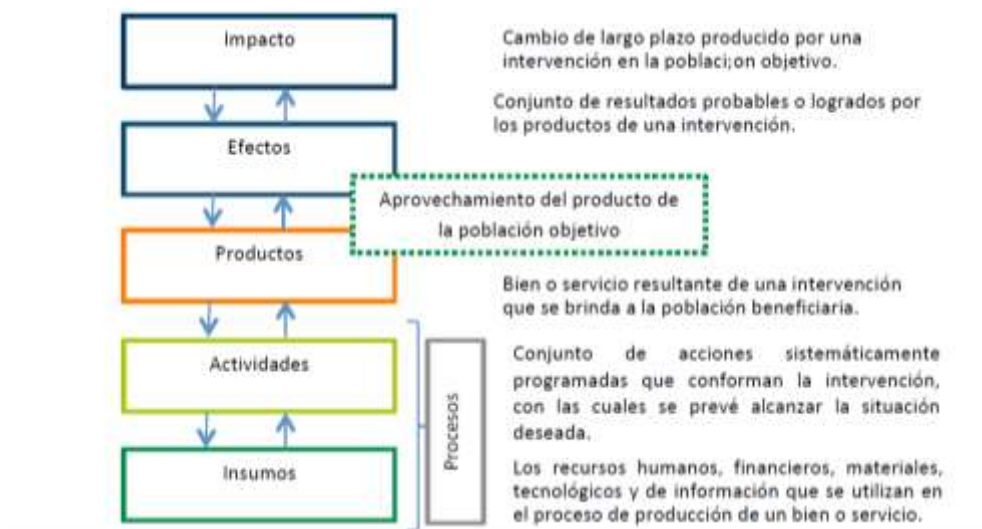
Impacto

Cambio de largo plazo producido por una intervención en la poblaci;on objetivo.

Efectos

Conjunto de resultados probables o logrados por los productos de una intervención.

Aprovechamiento del producto de la población objetivo

Productos

Bien o servicio resultante de una intervención que se brinda a la población beneficiaria.

Actividades

Conjunto de acciones sistemáticamente programadas que conforman la intervención, con las cuales se prevé alcanzar la situación deseada.

Procesos

Insumos

Los recursos humanos, financieros, materiales, tecnológicos y de información que se utilizan en el proceso de producción de un bien o servicio.